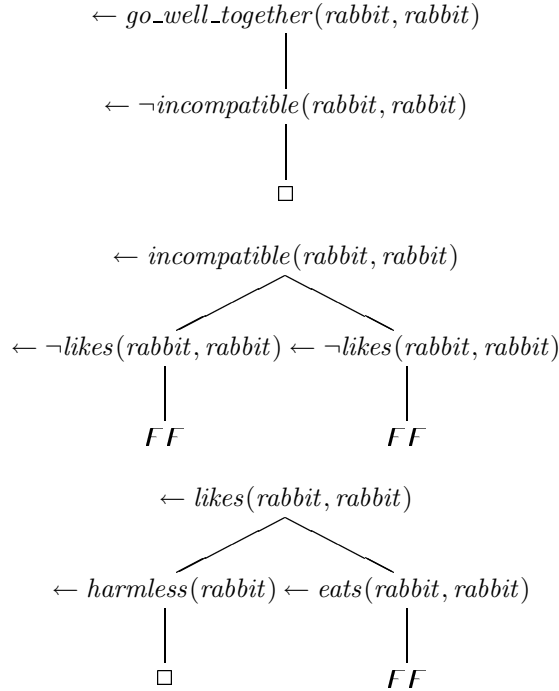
$\leftarrow go\_well\_together(rabbit, rabbit)$

$\leftarrow \neg incompatible(rabbit, rabbit)$

$\square$

$\leftarrow incompatible(rabbit, rabbit)$

$\leftarrow \neg likes(rabbit, rabbit)$ $\leftarrow \neg likes(rabbit, rabbit)$

$FF$ $FF$

$\leftarrow likes(rabbit, rabbit)$

$\leftarrow harmless(rabbit)$ $\leftarrow eats(rabbit, rabbit)$

$\square$ $FF$